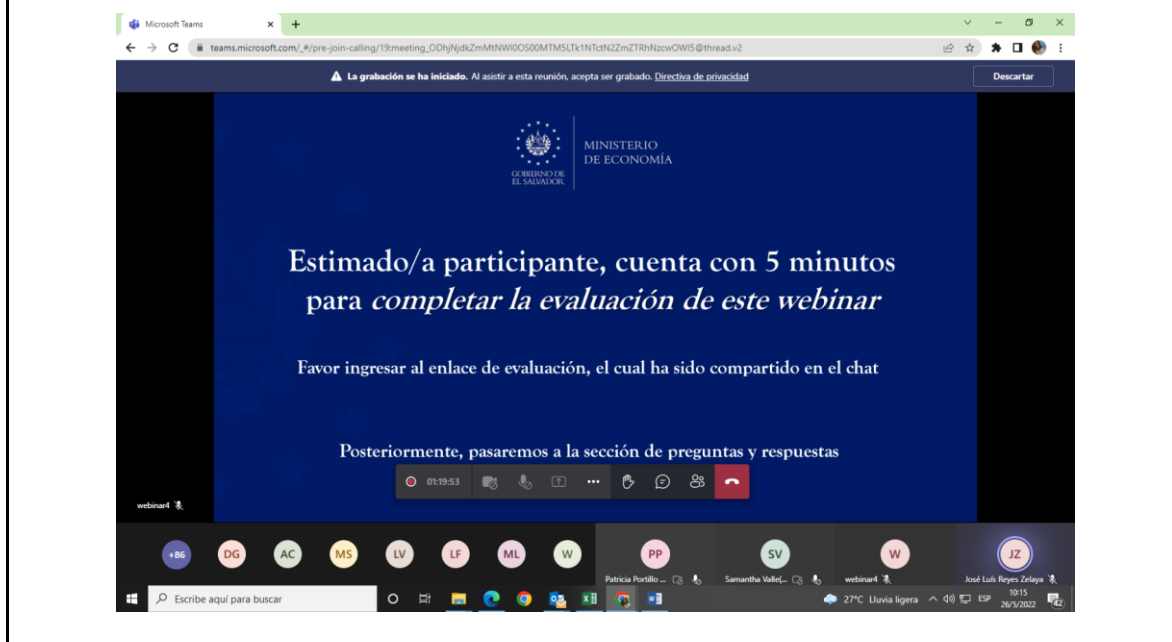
Microsoft Teams

teams.microsoft.com/_#/pre-join-calling/19:meeting_ODhjNjdkZmMtNWI0OS00MTM5LTk1NTctN2ZmZTRhNzcwOWI5@thread.v2

La grabación se ha iniciado. Al asistir a esta reunión, acepta ser grabado. Directiva de privacidad

Descartar

GOBIERNO DE EL SALVADOR

MINISTERIO DE ECONOMÍA

Estimado/a participante, cuenta con 5 minutos para *completar la evaluación de este webinar*

Favor ingresar al enlace de evaluación, el cual ha sido compartido en el chat

Posteriormente, pasaremos a la sección de preguntas y respuestas

01:19:53

webinar4

+86 DG AC MS LV LF ML W PP SV W JZ

Patricia Portillo ...

Samantha Valle(...

webinar4

José Luis Reyes Zelaya

Escribe aquí para buscar

27°C Lluvia ligera

ESP

10:15
26/5/2022

42